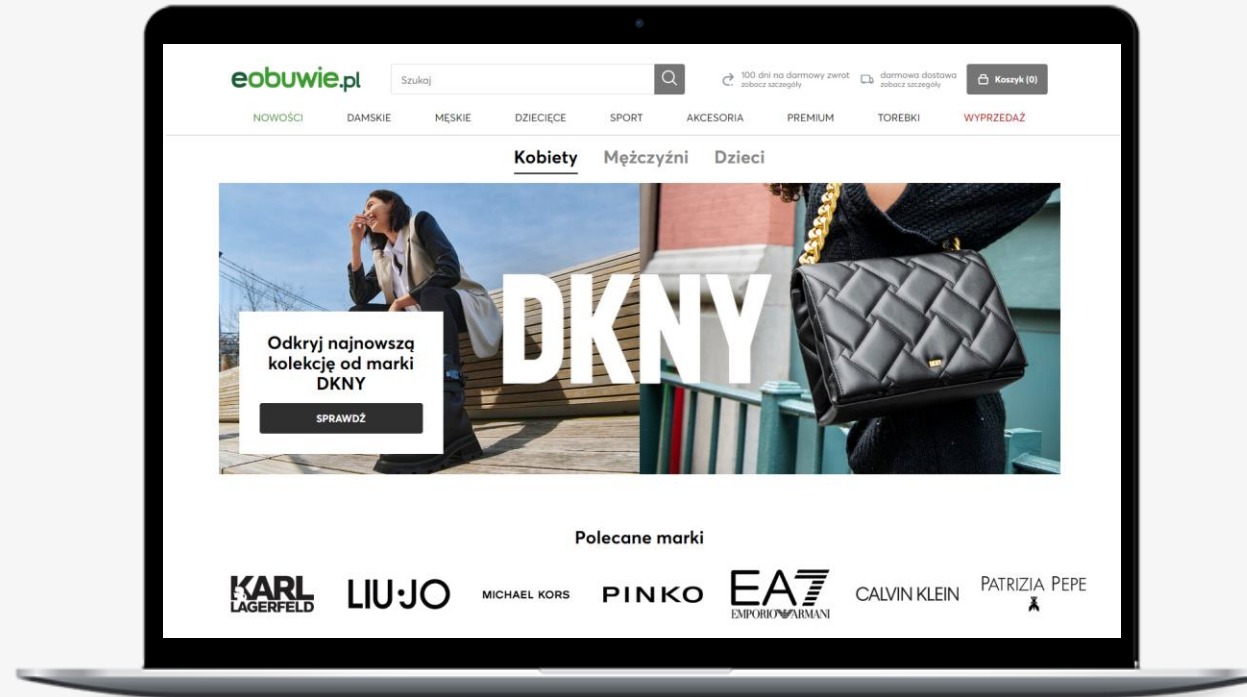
eobuwie.pl

Szukaj

100 dni na darmowy zwrot
zobacz szczegóły

darmowa dostawa
zobacz szczegóły

Koszyk (0)

NOWOŚCI DAMSKIE MĘSKIE DZIECIĘCE SPORT AKCESORIA PREMIUM TOREBKI WYPRZEDAŻ

Kobiety Mężczyźni Dzieci

Odkryj najnowszą kolekcję od marki DKNY

SPRAWDŹ

DKNY

Polecane marki

KARL LAGERFELD LIU·JO MICHAEL KORS PINKO EA7 EMPORIO ARMANI CALVIN KLEIN PATRIZIA PEPE